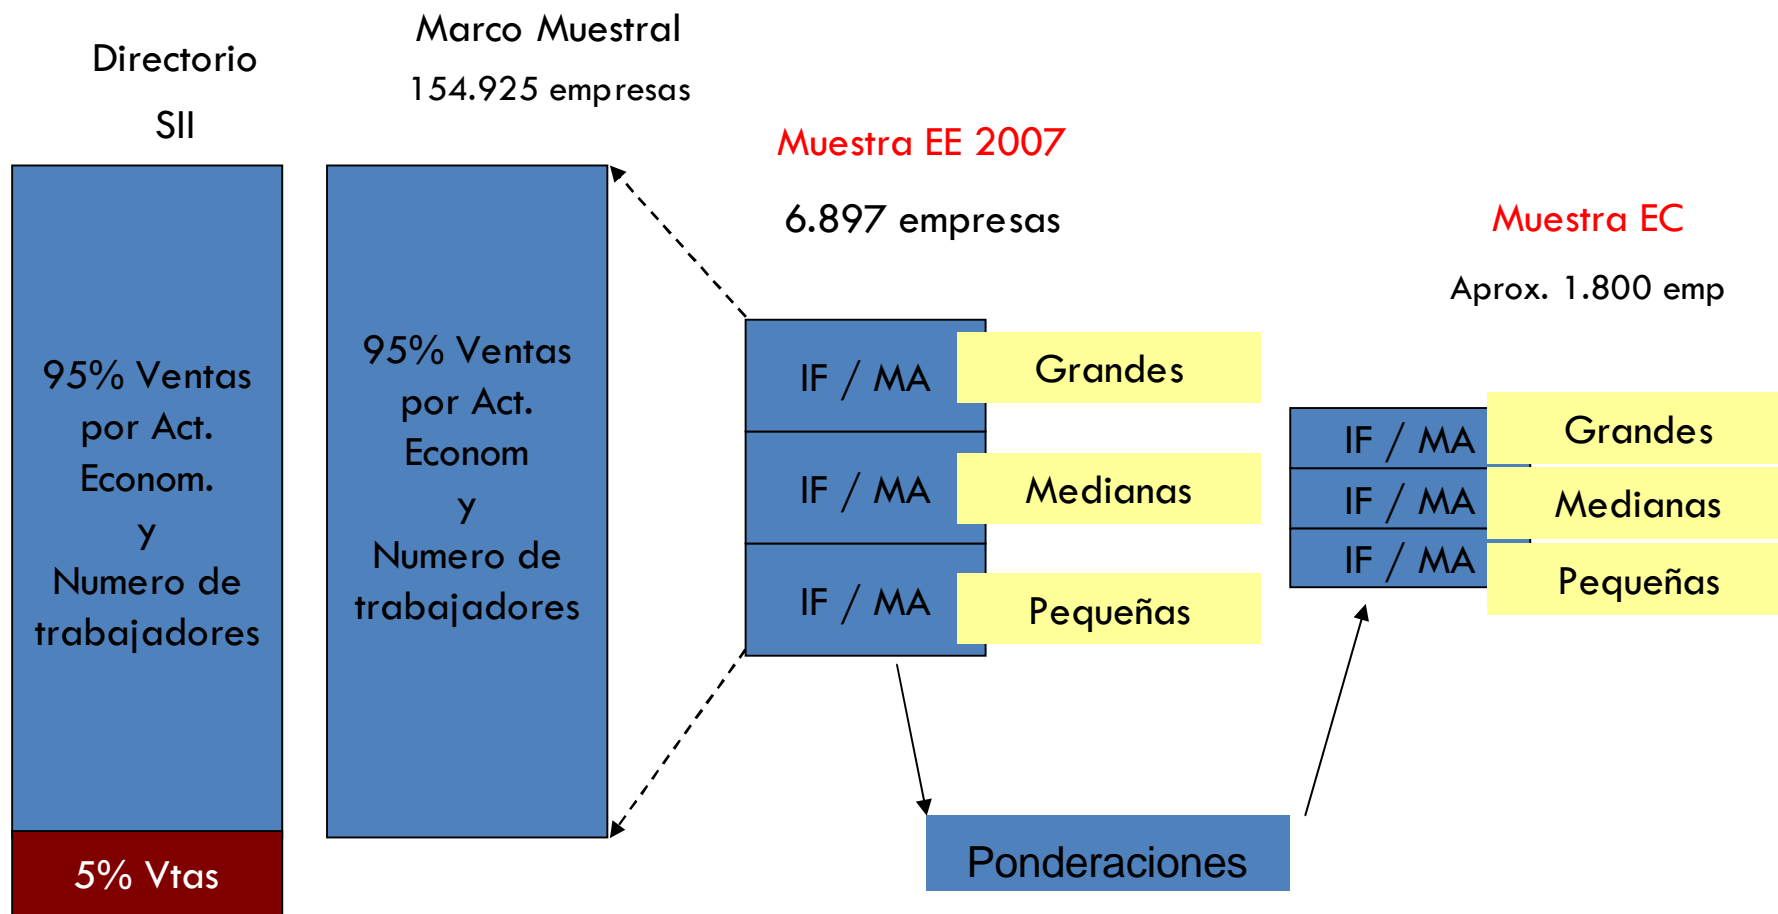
Directorio
SII

Marco Muestral
154.925 empresas

Muestra EE 2007
6.897 empresas

Muestra EC
Aprox. 1.800 emp

95% Ventas por Act. Econom. y Numero de trabajadores

5% Vtas

95% Ventas por Act. Econom y Numero de trabajadores

IF / MA
Grandes
IF / MA
Medianas
IF / MA
Pequeñas

IF / MA
Grandes
IF / MA
Medianas
IF / MA
Pequeñas

Ponderaciones